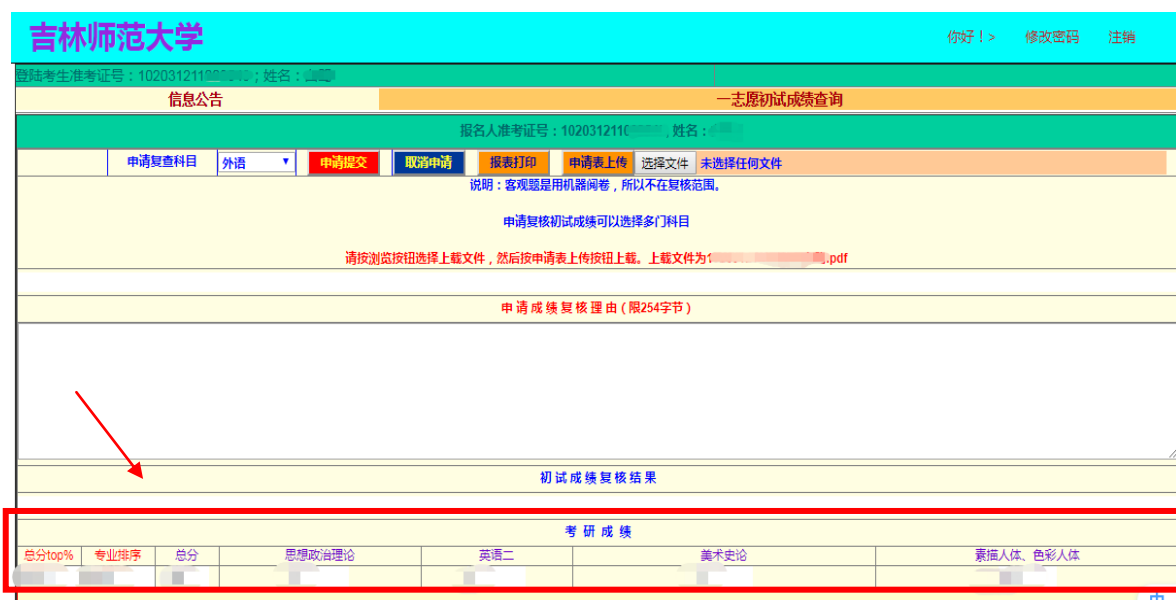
吉林师范大学

你好！> 修改密码 注销

登陆考生准考证号：1020312110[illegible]；姓名：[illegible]

信息公告

一志愿初试成绩查询

报名人准考证号：1020312110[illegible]，姓名：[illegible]

申请复查科目 外语 ▼ 申请提交 取消申请 报表打印 申请表上传 选择文件 未选择任何文件

说明：客观题是用机器阅卷，所以不在复核范围。

申请复核初试成绩可以选择多门科目

请按浏览按钮选择上载文件，然后按申请表上传按钮上载。上载文件为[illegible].pdf

申请成绩复核理由(限254字节)

初试成绩复核结果

考研成绩

| 总分top% | 专业排序 | 总分 | 思想政治理论 | 英语二 | 美术史论 | 素描人体、色彩人体 |
|---|---|---|---|---|---|---|
| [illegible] | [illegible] | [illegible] | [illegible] | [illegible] | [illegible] | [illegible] |

申